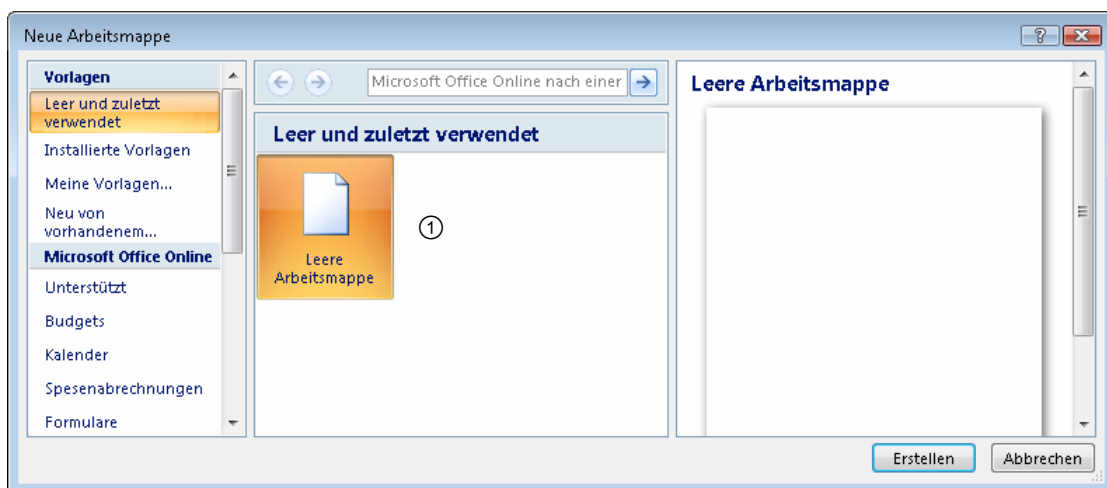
Neue Arbeitsmappe

?

Vorlagen
Leer und zuletzt verwendet
Installierte Vorlagen
Meine Vorlagen...
Neu von vorhandenem...
Microsoft Office Online
Unterstützt
Budgets
Kalender
Spesenabrechnungen
Formulare

Microsoft Office Online nach einer

Leer und zuletzt verwendet

Leere Arbeitsmappe

①

Leere Arbeitsmappe

Erstellen
Abbrechen